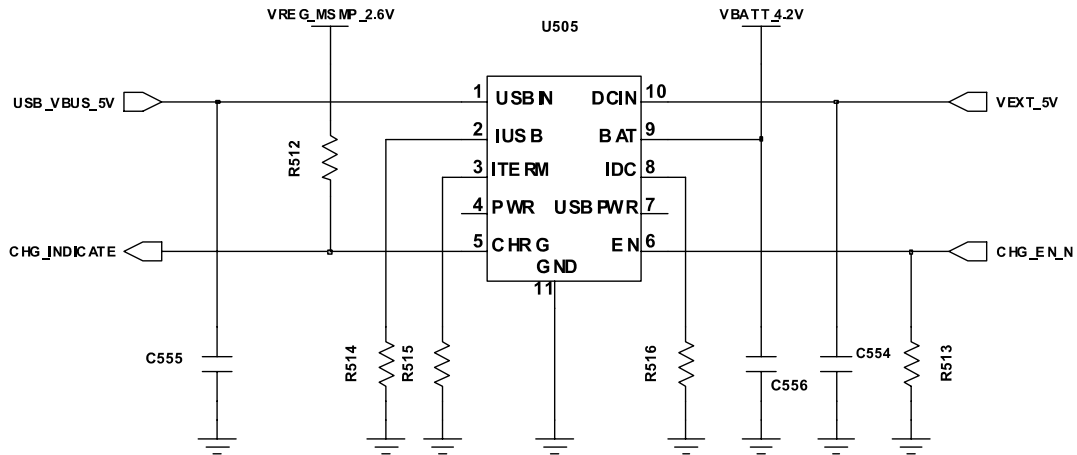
VREG_MSMP_2.6V

U505

VBATT_4.2V

USB_VBUS_5V

1 USBIN
2 IUSB
3 ITERM
4 PWR
5 CHRG
GND
11

DCIN 10
BAT 9
IDC 8
USBPWR 7
EN 6

VEXT_5V

R512

CHG_INDICATE

CHG_EN_N

C555

R514

R515

R516

C556

C554

R513